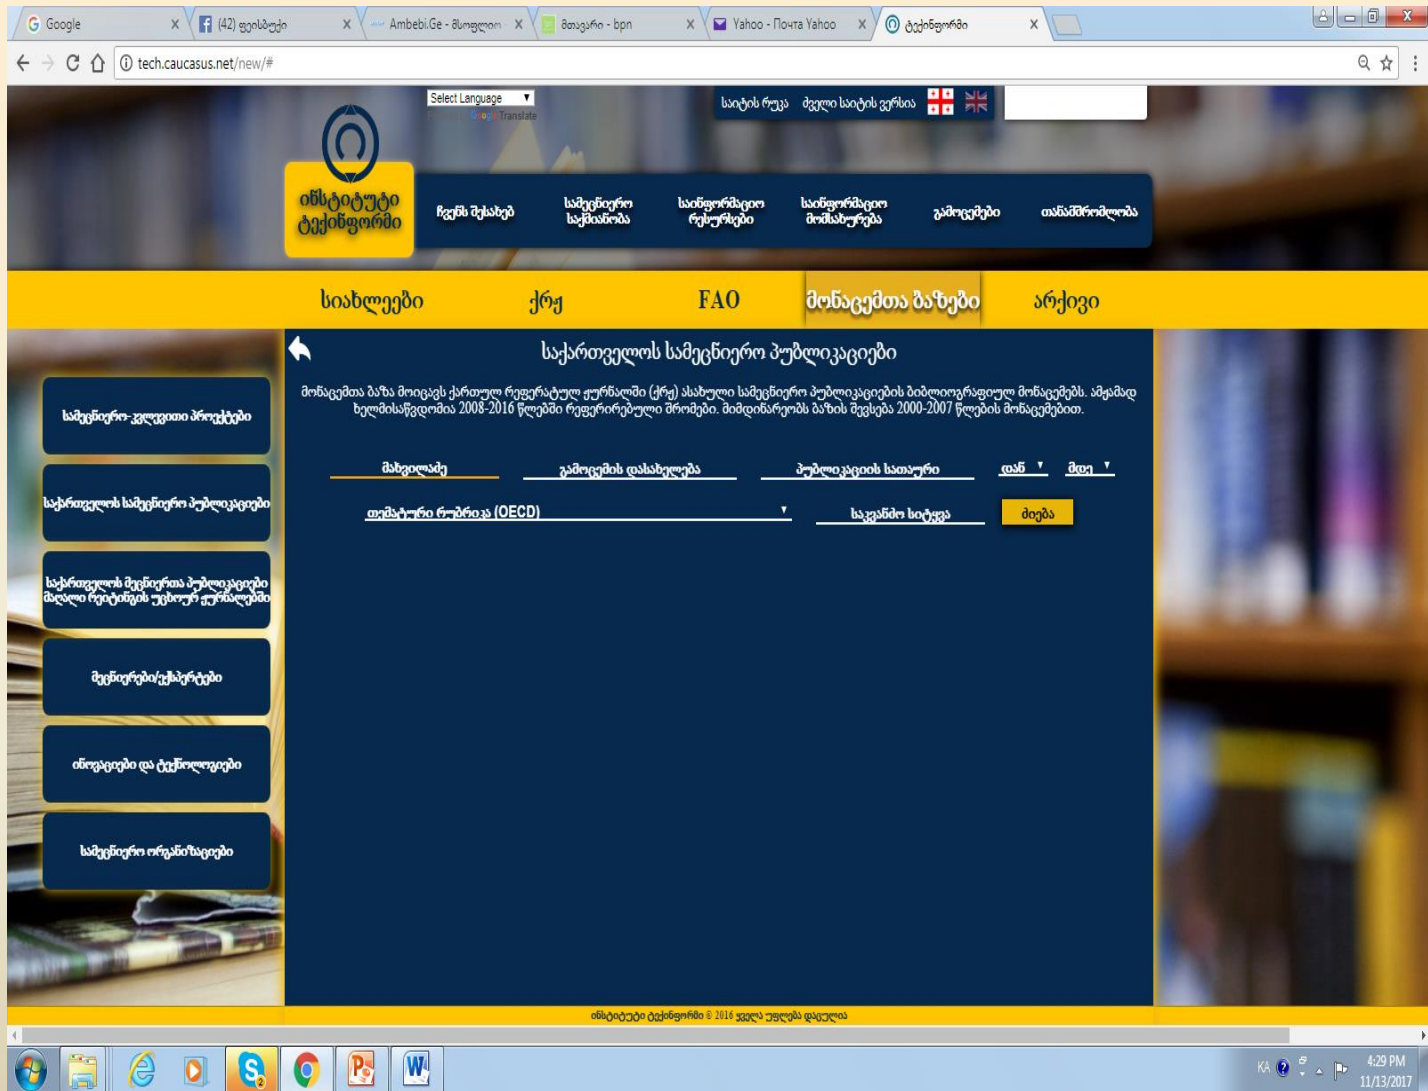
Google | (42) ფეისბუქი | Ambebi.Ge - მსოფლიო | მთავარი - bpn | Yahoo - Почта Yahoo | ტექინფორმი

tech.caucasus.net/new/#

Select Language ▼
Google Translate

საიტის რუკა ძველი საიტის ვერსია

ინსტიტუტი ტექინფორმი

ჩვენს შესახებ | სამეცნიერო საქმიანობა | საინფორმაციო რესურსები | საინფორმაციო მომსახურება | გამოცემები | თანამშრომლობა

სიახლეები | ქრჟ | FAQ | მონაცემთა ბაზები | არქივი

საქართველოს სამეცნიერო პუბლიკაციები

მონაცემთა ბაზა მოიცავს ქართულ რეფერატულ ჟურნალში (ქრჟ) ასახული სამეცნიერო პუბლიკაციების ბიბლიოგრაფიულ მონაცემებს. ამჟამად ხელმისაწვდომია 2008-2016 წლებში რეფერირებული შრომები. მიმდინარეობს ბაზის შევსება 2000-2007 წლების მონაცემებით.

მახვილაძე | გამოცემის დასახელება | პუბლიკაციის სათაური | დან ▼ | მდე ▼

თემატური რუბრიკა (OECD) ▼ | საკვანძო სიტყვა | ძიება

სამეცნიერო-კვლევითი პროექტები

საქართველოს სამეცნიერო პუბლიკაციები

საქართველოს მეცნიერთა პუბლიკაციები მაღალი რეიტინგის უცხოურ ჟურნალებში

მეცნიერები/ექსპერტები

ინოვაციები და ტექნოლოგიები

სამეცნიერო ორგანიზაციები

ინსტიტუტი ტექინფორმი © 2016 ყველა უფლება დაცულია

KA 4:29 PM 11/13/2017